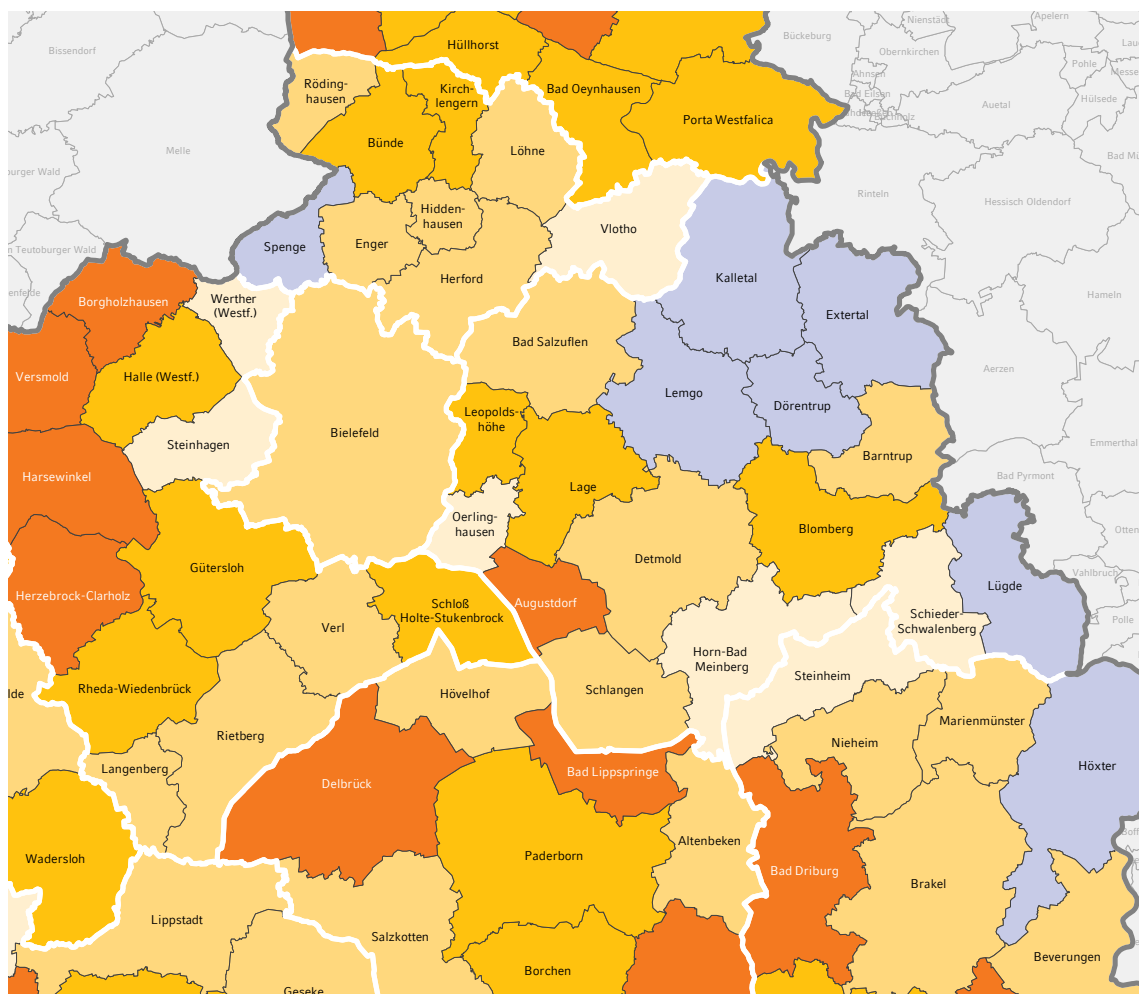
Nienstädt
Apelern
Bissendorf
Hüllhorst
Bückeburg
Obernkirchen
Pohle
Messe
Röding-
hausen
Kirch-
lengern
Bad Oeynhausen
Ahnsen
Bad Eilsen
Auetal
Hülsede
Porta Westfalica
Bünde
Löhne
Melle
Bad Mü
burger Wald
Rinteln
Hessisch Oldendorf
Hidden-
hausen
Vlotho
Teutoburger Wald
Spenge
Enger
Herford
Kalletal
Hameln
Borgholzhausen
Werther
(Westf.)
Extertal
Bad Salzuflen
Versmold
Halle (Westf.)
Lemgo
Aerzen
Leopolds-
höhe
Dörentrup
Steinhagen
Bielefeld
Barntrup
Emmerthal
Lage
Harsewinkel
Bad Pyrmont
Blomberg
Oerling-
hausen
Detmold
Otten
Gütersloh
Lügde
Vahlbruch
Herzebrock-Clarholz
Augustdorf
Schloß
Holte-Stukenbrock
Schieder-
Schwalenberg
Verl
Polle
Horn-Bad
Meinberg
Steinheim
Schlangen
Hövelhof
Rheda-Wiedenbrück
Marienmünster
Rietberg
Nieheim
Höxter
Langenberg
Bad Lippspringe
Delbrück
Altenbeken
Wadersloh
Paderborn
Bad Driburg
Brakel
Lippstadt
Salzkotten
Beverungen
Borchen
Geseke